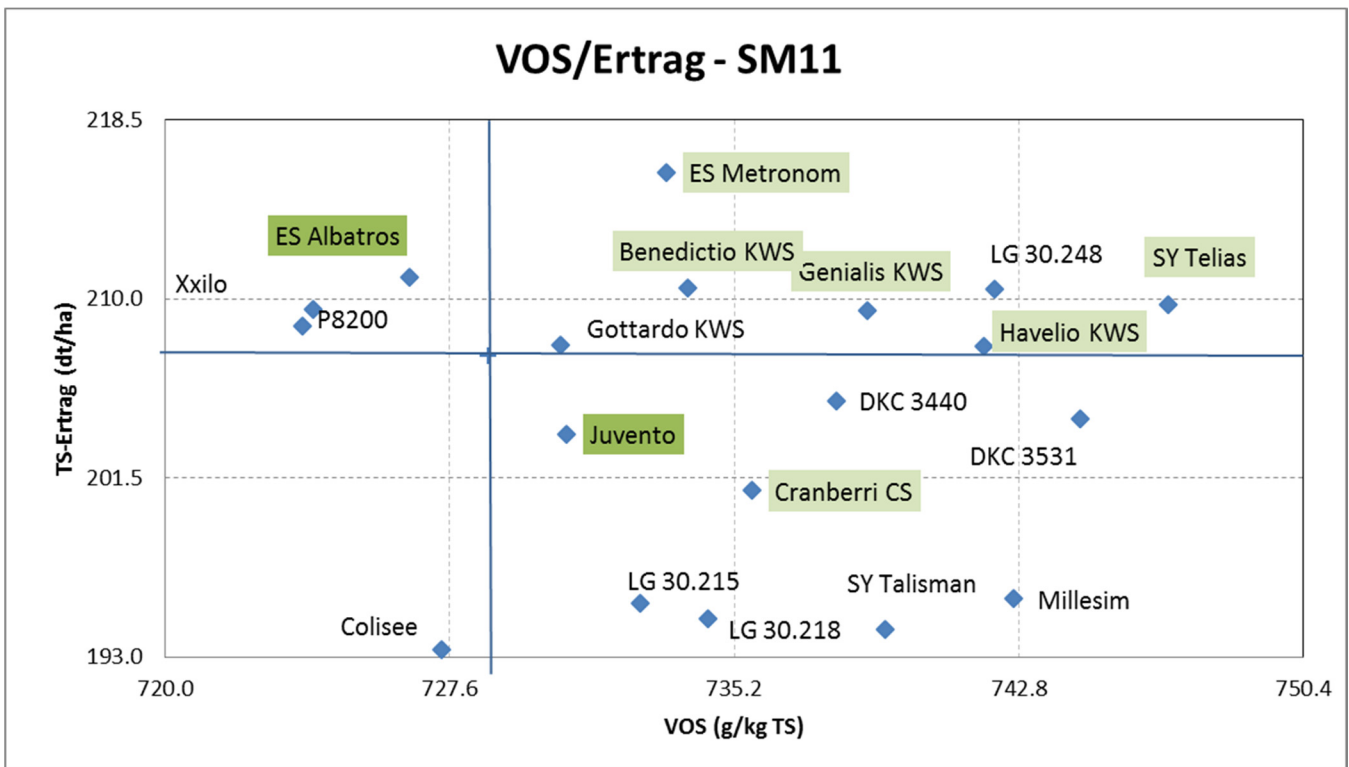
VOS/Ertrag - SM11

218.5
210.0
201.5
193.0

TS-Ertrag (dt/ha)

ES Metronom
ES Albatros
Benedictio KWS
Genialis KWS
LG 30.248
SY Telias
Xxilo
P8200
Gottardo KWS
Havelio KWS
DKC 3440
Juvento
DKC 3531
Cranberri CS
LG 30.215
SY Talisman
Millesim
LG 30.218
Colisee

720.0
727.6
735.2
742.8
750.4

VOS (g/kg TS)